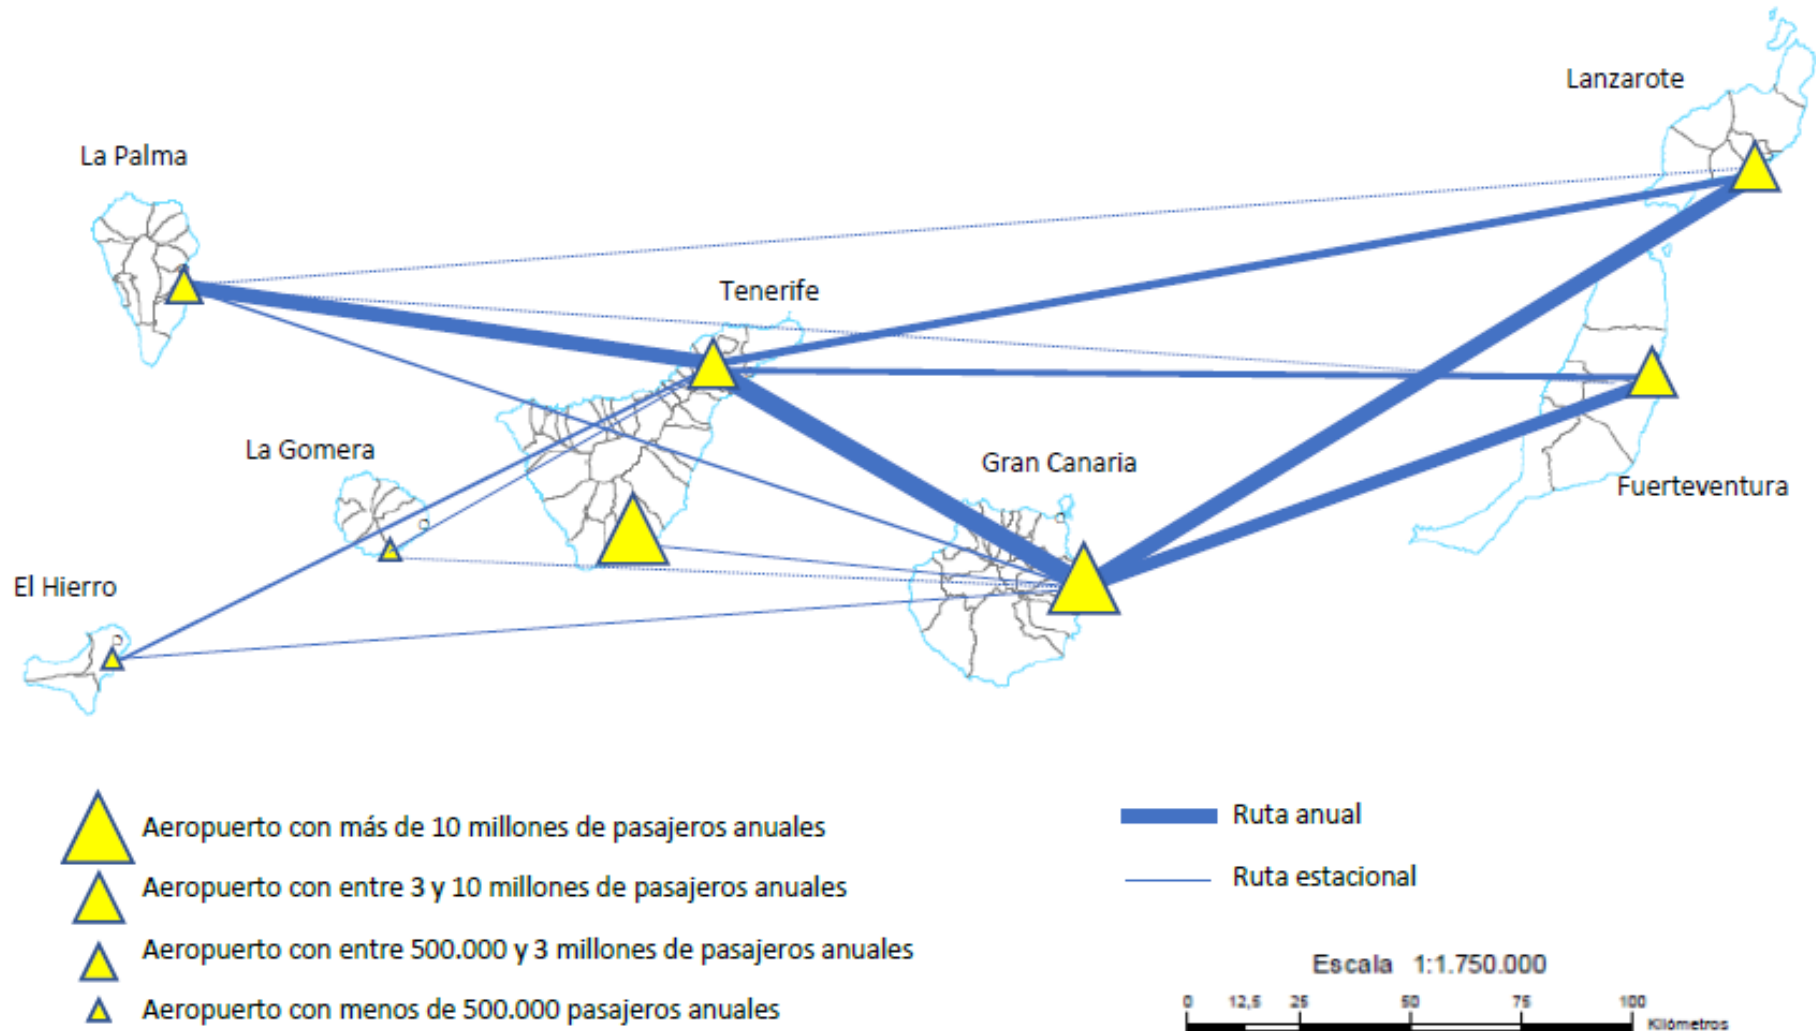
Lanzarote

La Palma

Tenerife

La Gomera

Gran Canaria

Fuerteventura

El Hierro

Aeropuerto con más de 10 millones de pasajeros anuales

Aeropuerto con entre 3 y 10 millones de pasajeros anuales

Aeropuerto con entre 500.000 y 3 millones de pasajeros anuales

Aeropuerto con menos de 500.000 pasajeros anuales

Ruta anual

Ruta estacional

Escala 1:1.750.000

0 12,5 25 50 75 100 Kilómetros